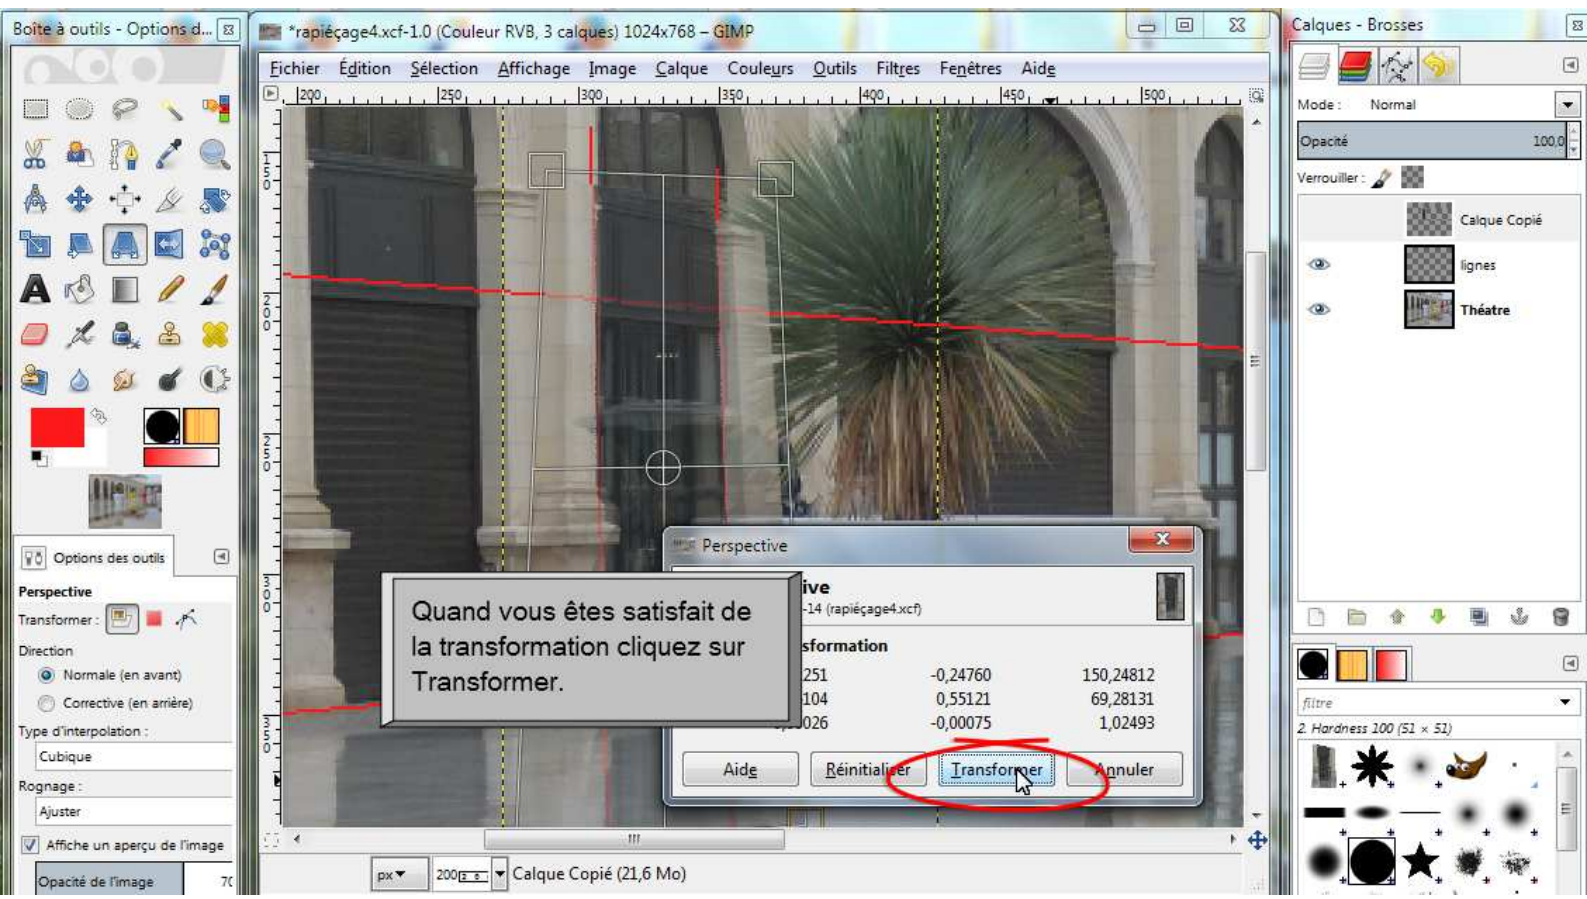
Boîte à outils - Options d...

*rapiéçage4.xcf-1.0 (Couleur RVB, 3 calques) 1024x768 – GIMP

Fichier Édition Sélection Affichage Image Calque Couleurs Outils Filtres Fenêtres Aide

200 250 300 350 400 450 500

150 200 250 300 350

Calques - Brosses

Mode : Normal

Opacité 100,0

Verrouiller :

Calque Copié

lignes

Théatre

Options des outils

Perspective

Transformer :

Direction

Normale (en avant)

Corrective (en arrière)

Type d'interpolation :

Cubique

Rognage :

Ajuster

Affiche un aperçu de l'image

Opacité de l'image 7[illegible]

Perspective

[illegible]ive

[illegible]-14 (rapiéçage4.xcf)

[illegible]sformation

| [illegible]251 | -0,24760 | 150,24812 |
|---|---|---|
| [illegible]104 | 0,55121 | 69,28131 |
| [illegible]026 | -0,00075 | 1,02493 |

Quand vous êtes satisfait de la transformation cliquez sur Transformer.

Aide Réinitialiser Transformer Annuler

px 200 Calque Copié (21,6 Mo)

filtre

2. Hardness 100 (51 × 51)